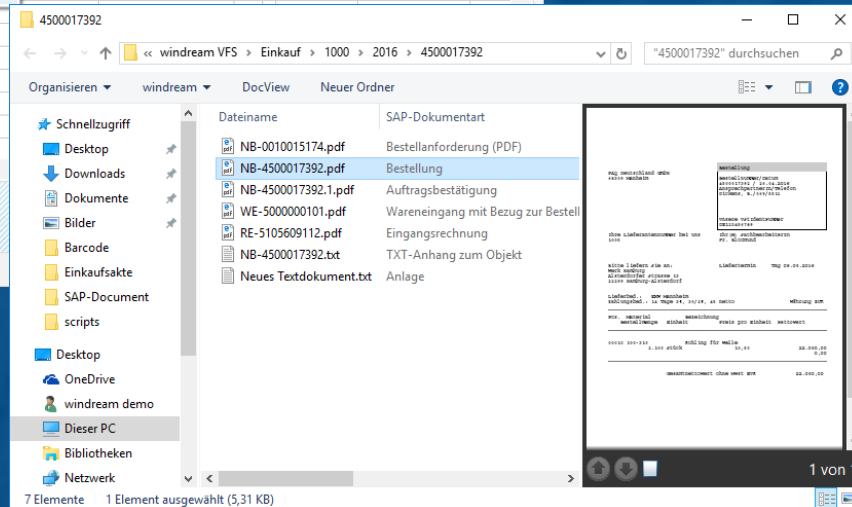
4500017392

« windream VFS › Einkauf › 1000 › 2016 › 4500017392

"4500017392" durchsuchen

Organisieren ▾ windream ▾ DocView Neuer Ordner

Schnellzugriff
Desktop
Downloads
Dokumente
Bilder
Barcode
Einkaufsakte
SAP-Document
scripts
Desktop
OneDrive
windream demo
Dieser PC
Bibliotheken
Netzwerk

| Dateiname | SAP-Dokumentart |
|---|---|
| NB-0010015174.pdf | Bestellanforderung (PDF) |
| NB-4500017392.pdf | Bestellung |
| NB-4500017392.1.pdf | Auftragsbestätigung |
| WE-5000000101.pdf | Wareneingang mit Bezug zur Bestell |
| RE-5105609112.pdf | Eingangsrechnung |
| NB-4500017392.txt | TXT-Anhang zum Objekt |
| Neues Textdokument.txt | Anlage |

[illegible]

1 von

7 Elemente 1 Element ausgewählt (5,31 KB)